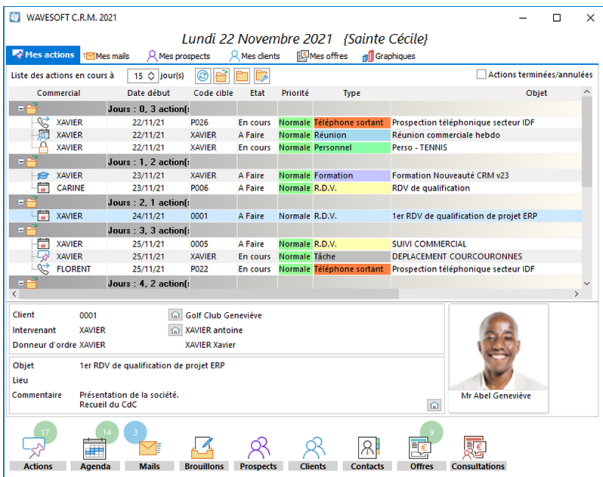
WAVESOFT C.R.M. 2021

Lundi 22 Novembre 2021 {Sainte Cécile}

Mes actions | Mes mails | Mes prospects | Mes clients | Mes offres | Graphiques

Liste des actions en cours à 15 jour(s)

Actions terminées/annulées

| Commercial | Date début | Code cible | Etat | Priorité | Type | Objet |
|---|---|---|---|---|---|---|
| Jours : 0, 3 action(s | | | | | | |
| XAVIER | 22/11/21 | P026 | En cours | Normale | Téléphone sortant | Prospection téléphonique secteur IDF |
| XAVIER | 22/11/21 | XAVIER | A Faire | Normale | Réunion | Réunion commerciale hebdo |
| XAVIER | 22/11/21 | XAVIER | En cours | Normale | Personnel | Perso - TENNIS |
| Jours : 1, 2 action(s | | | | | | |
| XAVIER | 23/11/21 | XAVIER | A Faire | Normale | Formation | Formation Nouveauté CRM v23 |
| CARINE | 23/11/21 | P006 | A Faire | Normale | R.D.V. | RDV de qualification |
| Jours : 2, 1 action(s | | | | | | |
| XAVIER | 24/11/21 | 0001 | A Faire | Normale | R.D.V. | 1er RDV de qualification de projet ERP |
| Jours : 3, 3 action(s | | | | | | |
| XAVIER | 25/11/21 | 0005 | A Faire | Normale | R.D.V. | SUIVI COMMERCIAL |
| XAVIER | 25/11/21 | XAVIER | En cours | Normale | Tâche | DEPLACEMENT COURCOURONNES |
| FLORENT | 25/11/21 | P022 | En cours | Normale | Téléphone sortant | Prospection téléphonique secteur IDF |
| Jours : 4, 2 action(s | | | | | | |

Client 0001 Golf Club Geneviève
Intervenant XAVIER XAVIER antoine
Donneur d'ordre XAVIER XAVIER Xavier

Objet 1er RDV de qualification de projet ERP
Lieu
Commentaire Présentation de la société.
Recueil du CdC

Mr Abel Geneviève

17 Actions | 14 Agenda | 3 Mails | Brouillons | Prospects | Clients | Contacts | 9 Offres | Consultations